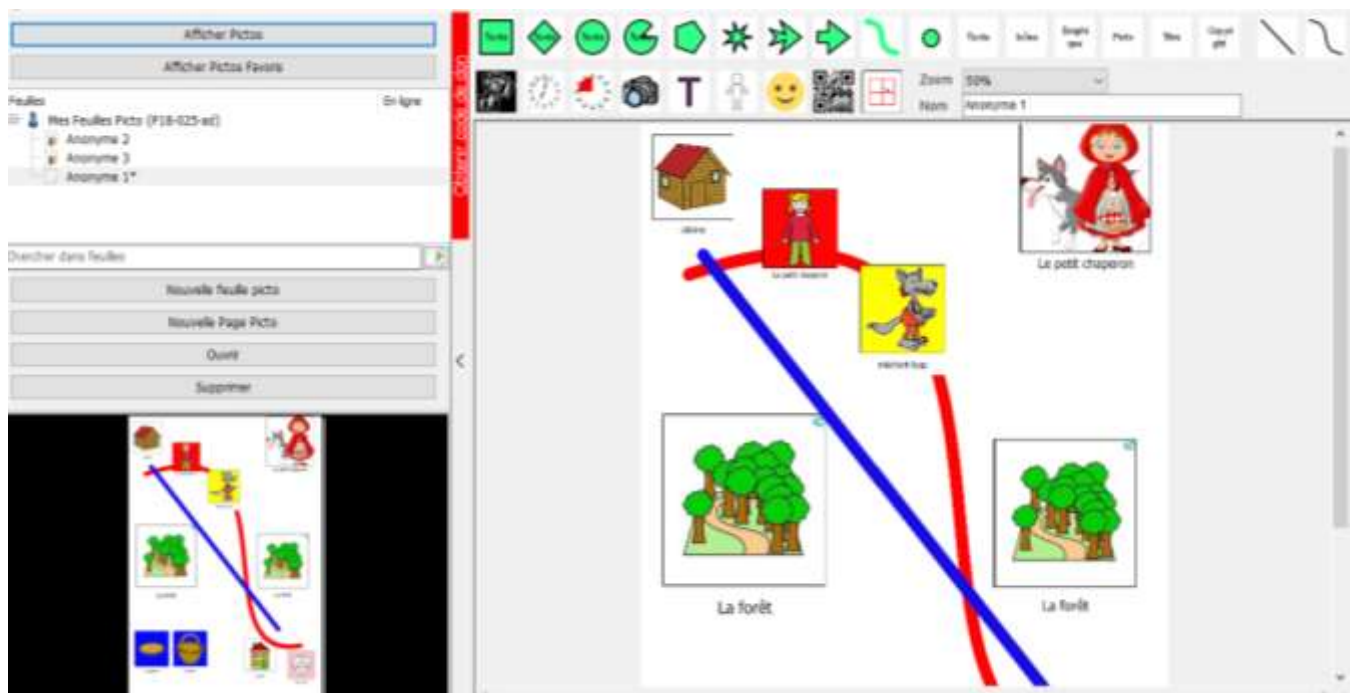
Afficher Pictos

Afficher Pictos Favoris

Feuilles

En ligne

Mes Feuilles Picto (P18-025-ad)

Anonyme 2

Anonyme 3

Anonyme 1*

Chercher dans feuilles

Nouvelle feuille picto

Nouvelle Page Picto

Ouvrir

Supprimer

Obtenir code de clip

Texte

Texte

Texte

Texte

Bulles

Simple

Photo

Titre

Zoom 50%

Nom Anonyme 1

Le petit chaperon

La forêt

La forêt